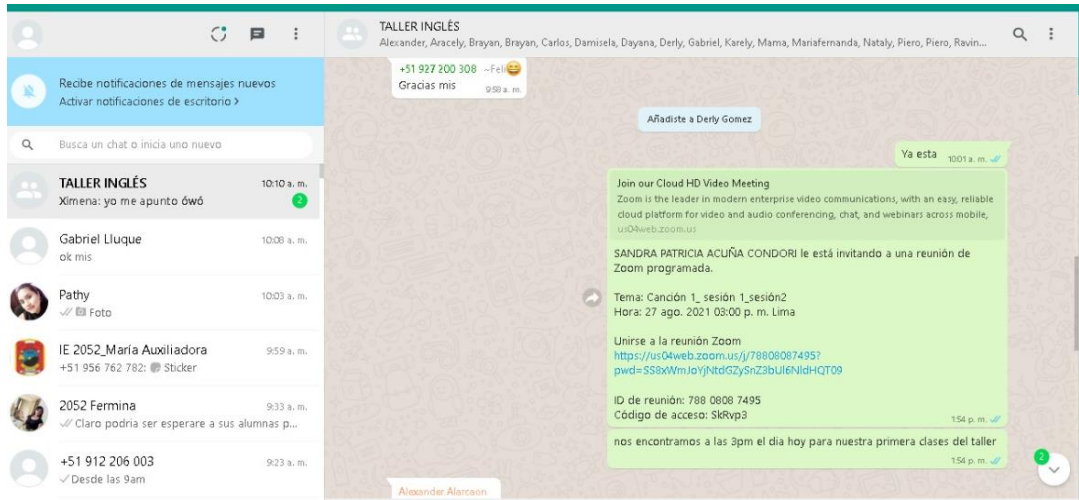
Recibe notificaciones de mensajes nuevos
Activar notificaciones de escritorio >

Busca un chat o inicia uno nuevo

TALLER INGLÉS 10:10 a. m.
Ximena: yo me apunto ówó 2

Gabriel Lluque 10:08 a. m.
ok mis

Pathy 10:03 a. m.
Foto

IE 2052_María Auxiliadora 9:59 a. m.
+51 956 762 782: Sticker

2052 Fermina 9:33 a. m.
Claro podria ser esperare a sus alumnas p...

+51 912 206 003 9:23 a. m.
Desde las 9am

TALLER INGLÉS
Alexander, Aracely, Brayan, Brayan, Carlos, Damisela, Dayana, Derly, Gabriel, Karely, Mama, Mariafernanda, Nataly, Piero, Piero, Ravin...

+51 927 200 308 ~Fel😄
Gracias mis 9:58 a. m.

Añadiste a Derly Gomez

Ya esta 10:01 a. m.

Join our Cloud HD Video Meeting
Zoom is the leader in modern enterprise video communications, with an easy, reliable cloud platform for video and audio conferencing, chat, and webinars across mobile,
us04web.zoom.us

SANDRA PATRICIA ACUÑA CONDORI le está invitando a una reunión de Zoom programada.

Tema: Canción 1_ sesión 1_sesión2
Hora: 27 ago. 2021 03:00 p. m. Lima

Unirse a la reunión Zoom
https://us04web.zoom.us/j/78808087495?pwd=SS8xWmJoYjNtdGZySnZ3bUl6NldHQT09

ID de reunión: 788 0808 7495
Código de acceso: SkRvp3 1:54 p. m.

nos encontramos a las 3pm el dia hoy para nuestra primera clases del taller 1:54 p. m.

2

Alexander Alarcaon